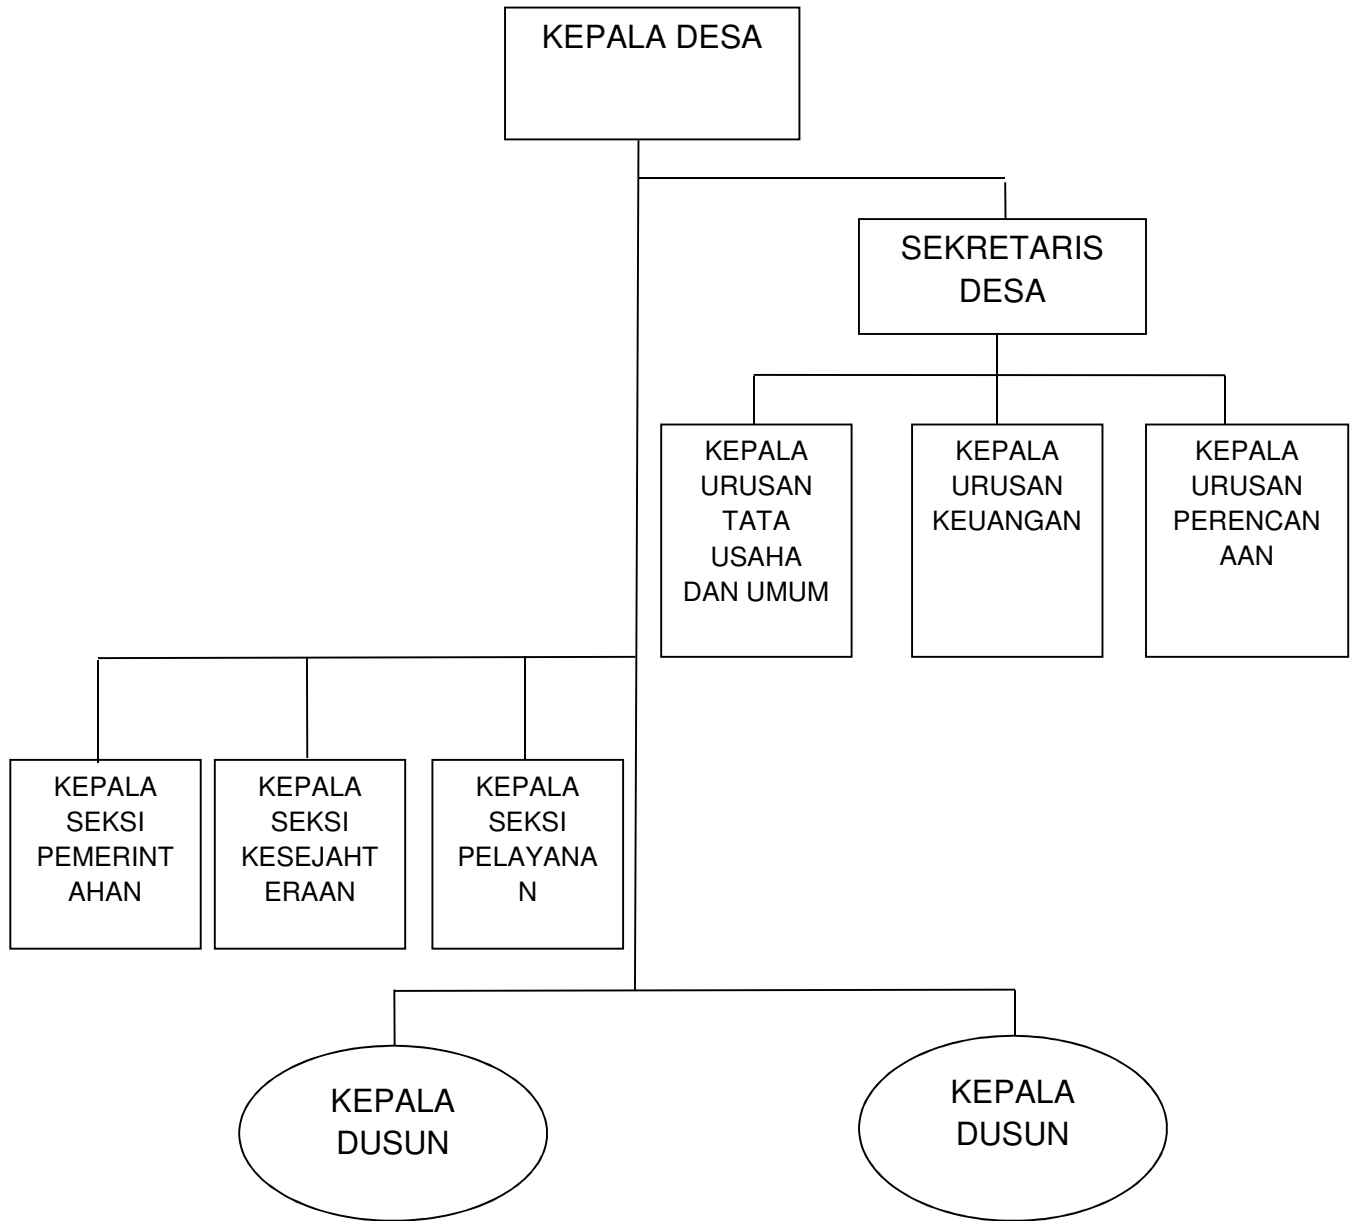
KEPALA DESA

SEKRETARIS DESA

KEPALA URUSAN TATA USAHA DAN UMUM

KEPALA URUSAN KEUANGAN

KEPALA URUSAN PERENCANAAN

KEPALA SEKSI PEMERINTAHAN

KEPALA SEKSI KESEJAHTERAAN

KEPALA SEKSI PELAYANAN

KEPALA DUSUN

KEPALA DUSUN